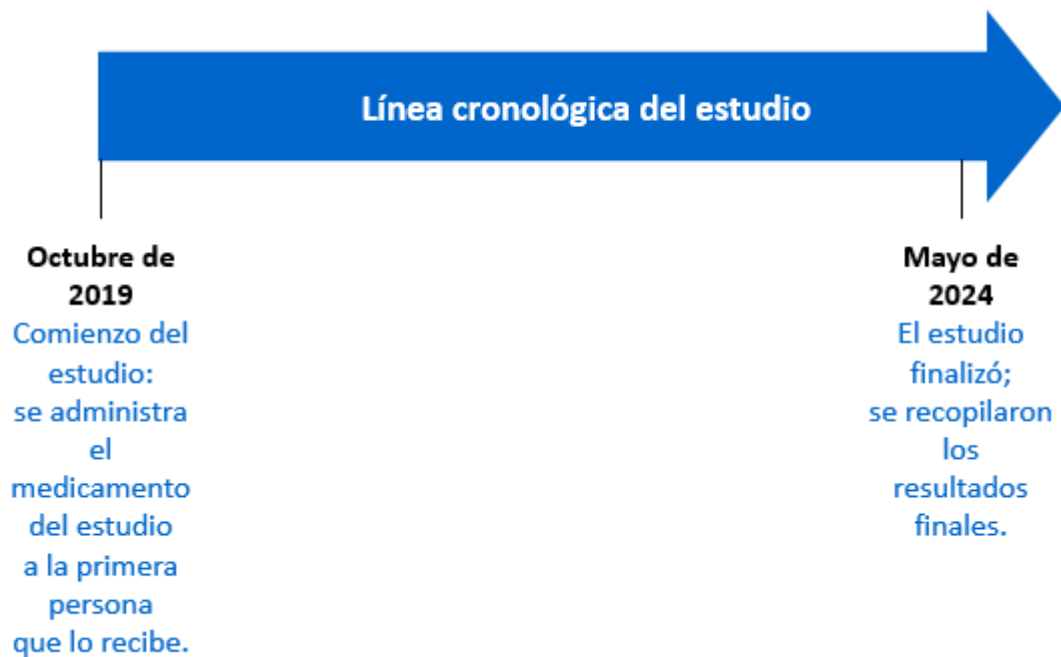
Línea cronológica del estudio

Octubre de 2019
Comienzo del estudio:
se administra el medicamento del estudio a la primera persona que lo recibe.

Mayo de 2024
El estudio finalizó;
se recopilaron los resultados finales.